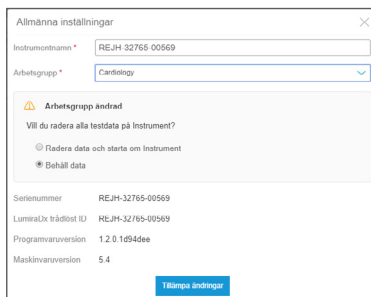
Allmänna inställningar

Instrumentnamn * REJH-32765-00569

Arbetsgrupp * Cardiology

Arbetsgrupp ändrad

Vill du radera alla testdata på Instrument?

Radera data och starta om Instrument

Behåll data

Serienummer REJH-32765-00569

LumiraDx trådlöst ID REJH-32765-00569

Programvaruversion 1.2.0.1d94dee

Maskinvaruversion 5.4

Tillämpa ändringar